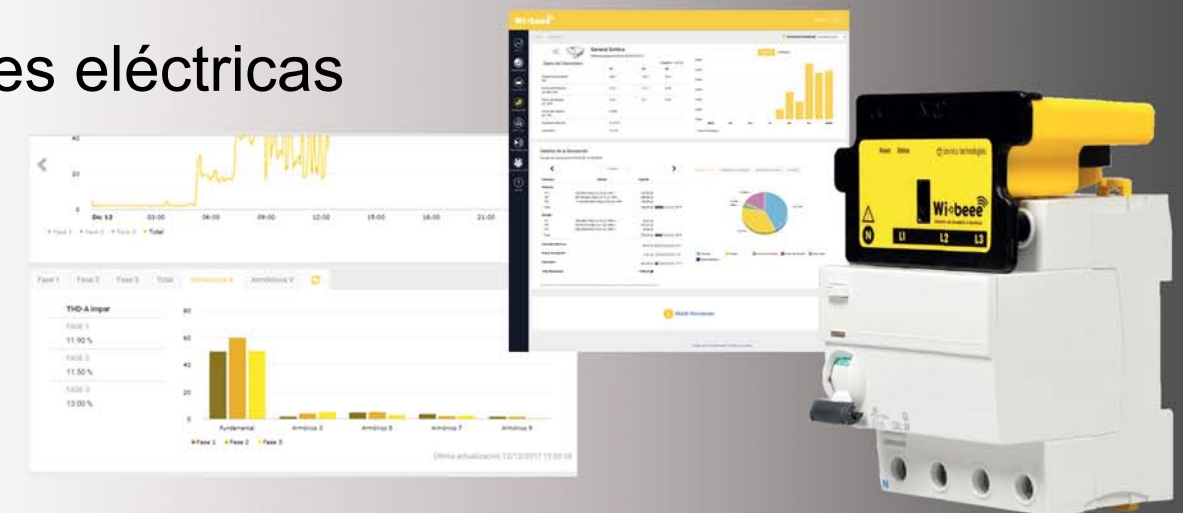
es eléctricas

40
20
0
Dec 12 03:00 06:00 09:00 12:00 15:00 18:00 21:00
Fase 1 Fase 2 Fase 3 Total

Fase 1 Fase 2 Fase 3 Total Armónicos A Armónicos V

THD-A impar
FASE 1
11.90 %
FASE 2
11.50 %
FASE 3
13.00 %

80
60
40
20
0
Fundamental Armónico 3 Armónico 5 Armónico 7 Armónico 9
Fase 1 Fase 2 Fase 3

Última actualización 12/12/2017 15:50:18

Wibeee

General Simlino

Datos del Suministro

Detalle de la Simulación

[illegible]

Añadir Simulación

Reset Status
circutor technologies
Wibeee
N L1 L2 L3
N